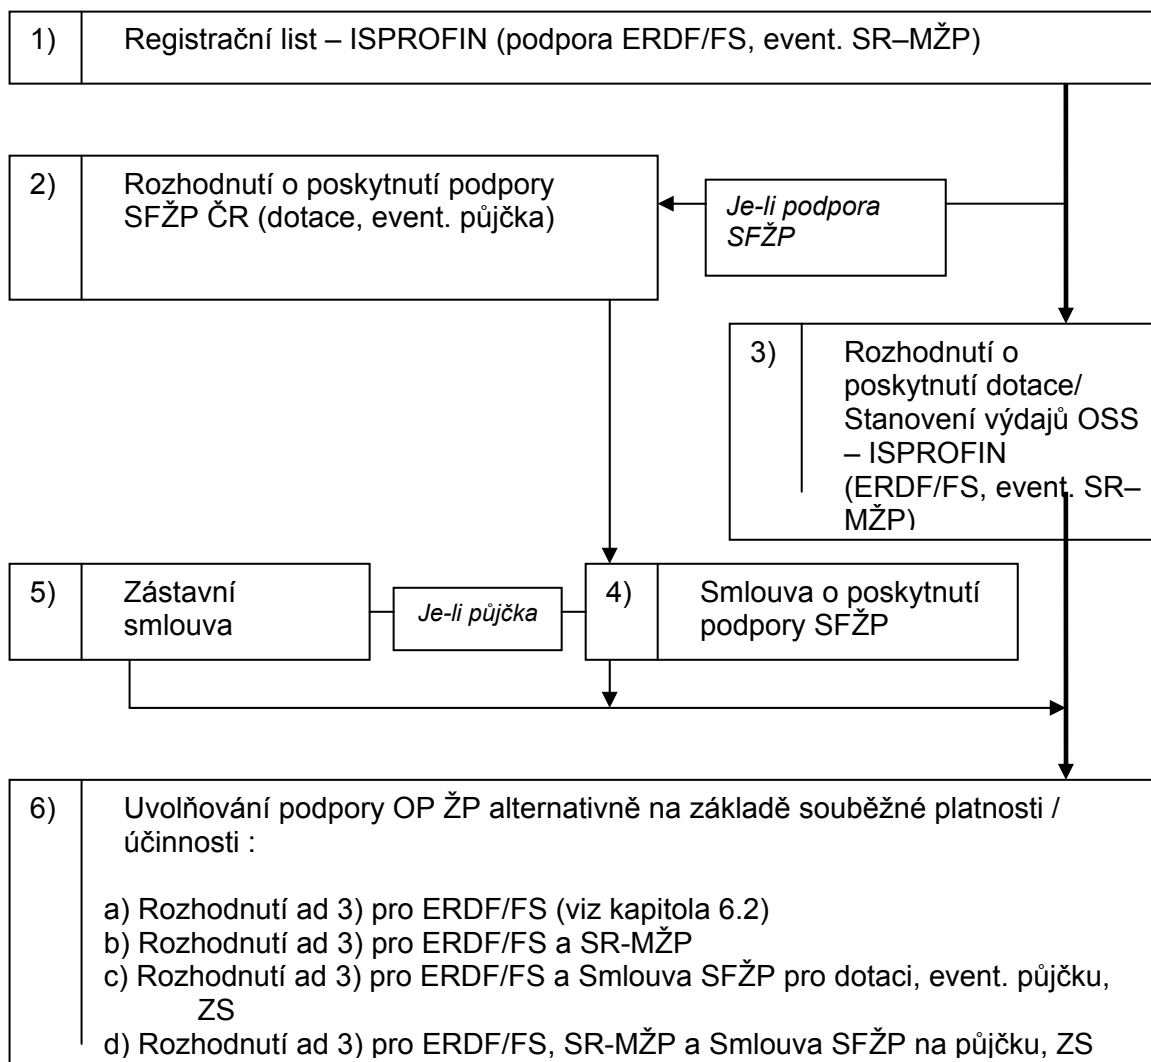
1) Registrační list – ISPROFIN (podpora ERDF/FS, event. SR–MŽP)

2) Rozhodnutí o poskytnutí podpory SFŽP ČR (dotace, event. půjčka)

Je-li podpora SFŽP

3) Rozhodnutí o poskytnutí dotace/ Stanovení výdajů OSS – ISPROFIN (ERDF/FS, event. SR–MŽP)

5) Zástavní smlouva

Je-li půjčka

4) Smlouva o poskytnutí podpory SFŽP

6) Uvolňování podpory OP ŽP alternativně na základě souběžné platnosti / účinnosti :

a) Rozhodnutí ad 3) pro ERDF/FS (viz kapitola 6.2)
b) Rozhodnutí ad 3) pro ERDF/FS a SR-MŽP
c) Rozhodnutí ad 3) pro ERDF/FS a Smlouva SFŽP pro dotaci, event. půjčku, ZS
d) Rozhodnutí ad 3) pro ERDF/FS, SR-MŽP a Smlouva SFŽP na půjčku, ZS